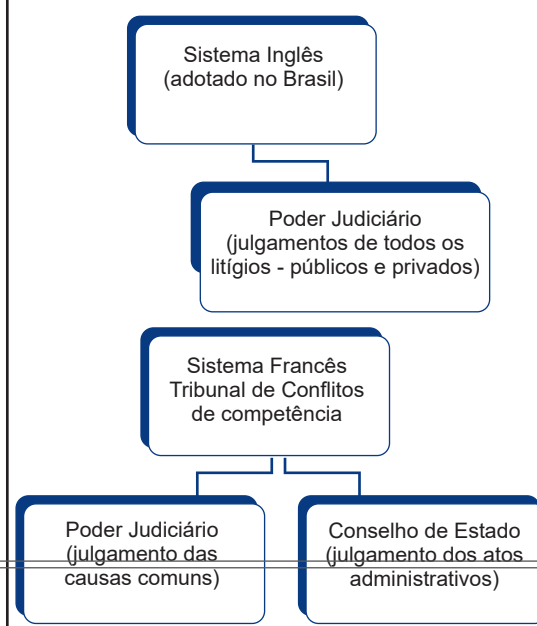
Sistema Inglês
(adotado no Brasil)

Poder Judiciário
(julgamentos de todos os litígios - públicos e privados)

Sistema Francês
Tribunal de Conflitos de competência

Poder Judiciário
(julgamento das causas comuns)

Conselho de Estado
(julgamento dos atos administrativos)